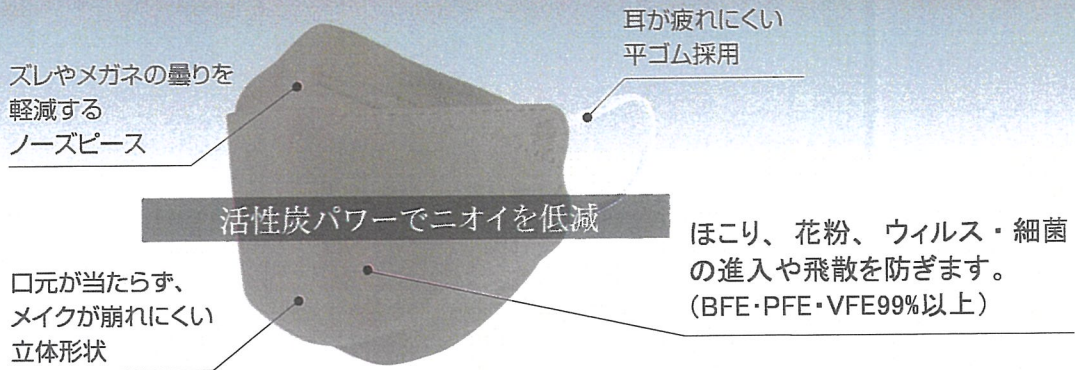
耳が疲れにくい
平ゴム採用

ズレやメガネの曇りを
軽減する
ノーズピース

活性炭パワーでニオイを低減

ほこり、花粉、ウィルス・細菌の進入や飛散を防ぎます。
(BFE・PFE・VFE99%以上)

口元が当たらず、
メイクが崩れにくい
立体形状